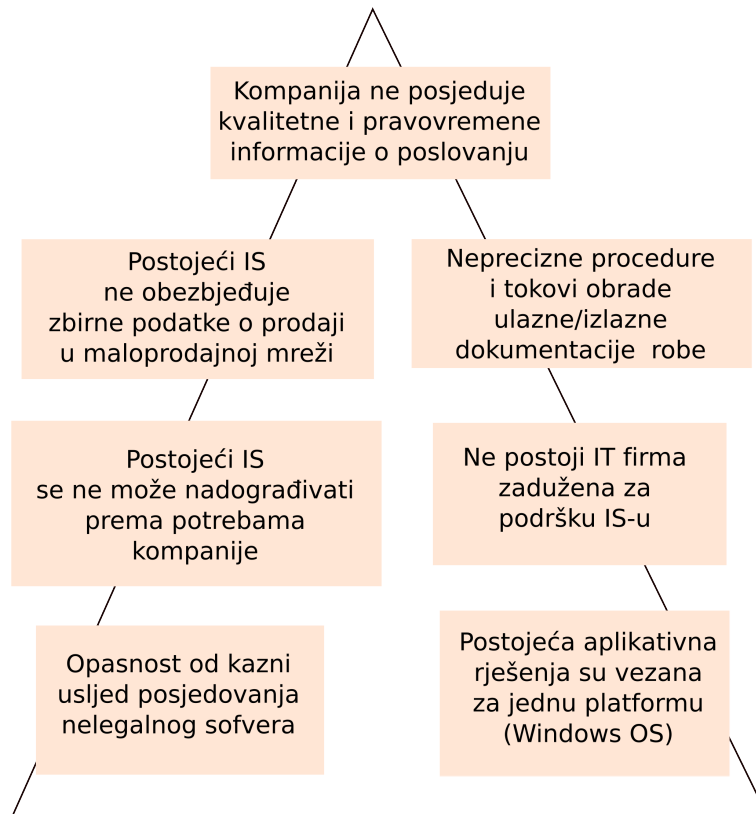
Kompanija ne posjeduje kvalitetne i pravovremene informacije o poslovanju

Postojeći IS ne obezbjeđuje zbirne podatke o prodaji u maloprodajnoj mreži

Neprecizne procedure i tokovi obrade ulazne/izlazne dokumentacije robe

Postojeći IS se ne može nadograđivati prema potrebama kompanije

Ne postoji IT firma zadužena za podršku IS-u

Opasnost od kazni usljed posjedovanja nelegalnog sofvera

Postojeća aplikativna rješenja su vezana za jednu platformu (Windows OS)